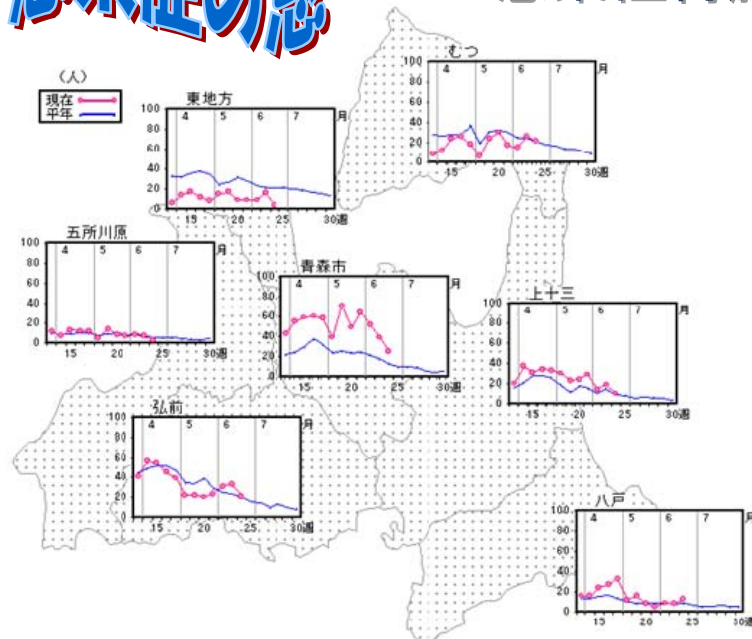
(人)
現在
平年

東地方
100 80 60 40 20 0
4 5 6 7 月
15 20 25 30週

むつ
100 80 60 40 20 0
4 5 6 7 月
15 20 25 30週

五所川原
100 80 60 40 20 0
4 5 6 7 月
15 20 25 30週

青森市
100 80 60 40 20 0
4 5 6 7 月
15 20 25 30週

上十三
100 80 60 40 20 0
4 5 6 7 月
15 20 25 30週

弘前
100 80 60 40 20 0
4 5 6 7 月
15 20 25 30週

八戸
100 80 60 40 20 0
4 5 6 7 月
15 20 25 30週